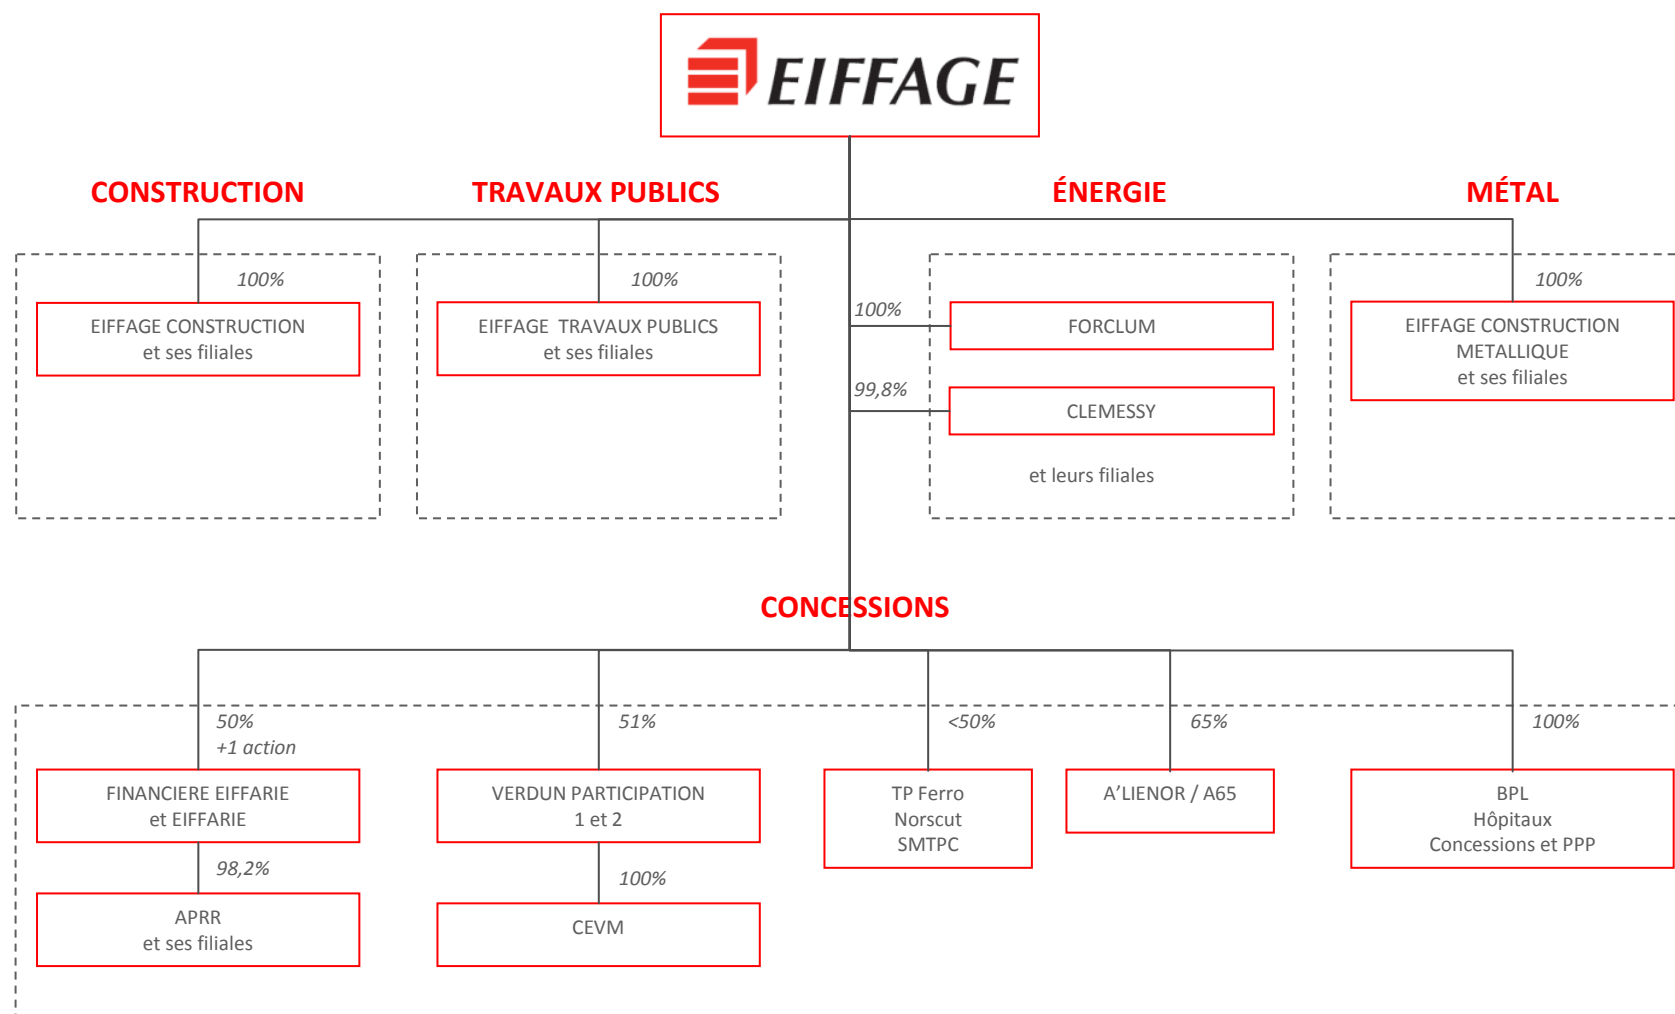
EIFFAGE

CONSTRUCTION

TRAVAUX PUBLICS

ÉNERGIE

MÉTAL

100%

EIFFAGE CONSTRUCTION
et ses filiales

100%

EIFFAGE TRAVAUX PUBLICS
et ses filiales

100%

FORCLUM

99,8%

CLEMESSY

et leurs filiales

100%

EIFFAGE CONSTRUCTION
METALLIQUE
et ses filiales

CONCESSIONS

50%
+1 action

FINANCIERE EIFFARIE
et EIFFARIE

98,2%

APRR
et ses filiales

51%

VERDUN PARTICIPATION
1 et 2

100%

CEVM

<50%

TP Ferro
Norscut
SMTPC

65%

A'LIENOR / A65

100%

BPL
Hôpitaux
Concessions et PPP